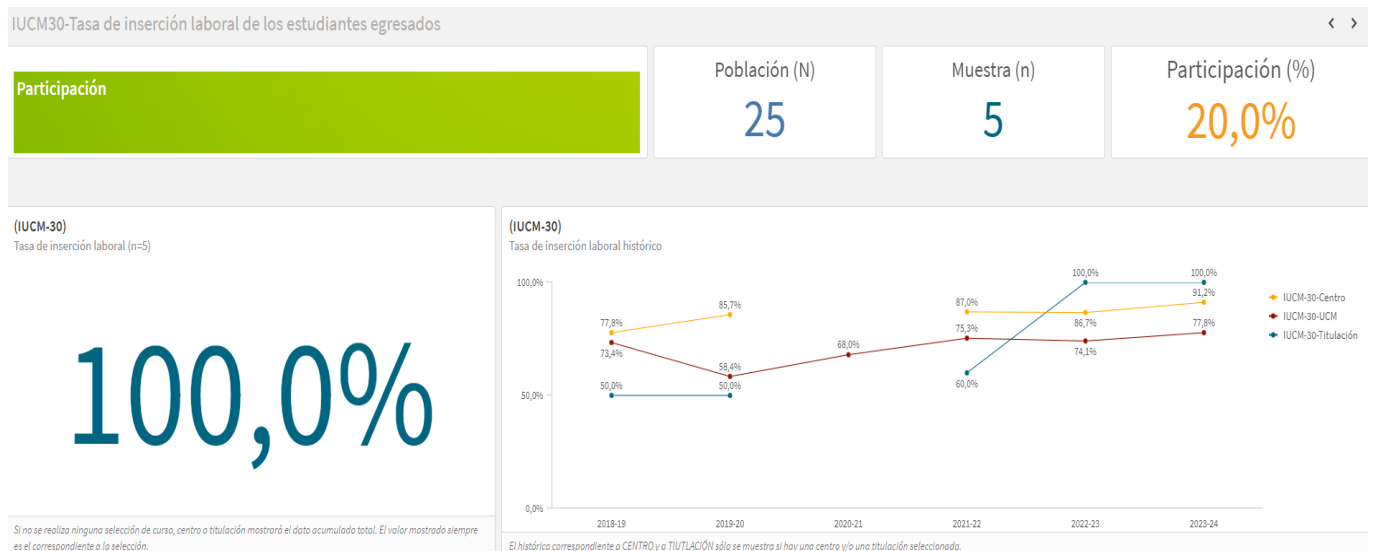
IUCM30-Tasa de inserción laboral de los estudiantes egresados

‹ ›

Participación

Población (N)
25

Muestra (n)
5

Participación (%)
20,0%

(IUCM-30)
Tasa de inserción laboral (n=5)

100,0%

Si no se realiza ninguna selección de curso, centro o titulación mostrará el dato acumulado total. El valor mostrado siempre es el correspondiente a la selección.

(IUCM-30)
Tasa de inserción laboral histórico

100,0%
50,0%
0,0%

77,8%
85,7%
73,4%
58,4%
68,0%
87,0%
75,3%
100,0%
86,7%
74,1%
100,0%
91,2%
77,8%
50,0%
50,0%
60,0%

2018-19
2019-20
2020-21
2021-22
2022-23
2023-24

IUCM-30-Centro
IUCM-30-UCM
IUCM-30-Titulación

El histórico correspondiente a CENTRO y a TIUTLACIÓN sólo se muestra si hay una centro y/o una titulación seleccionado.